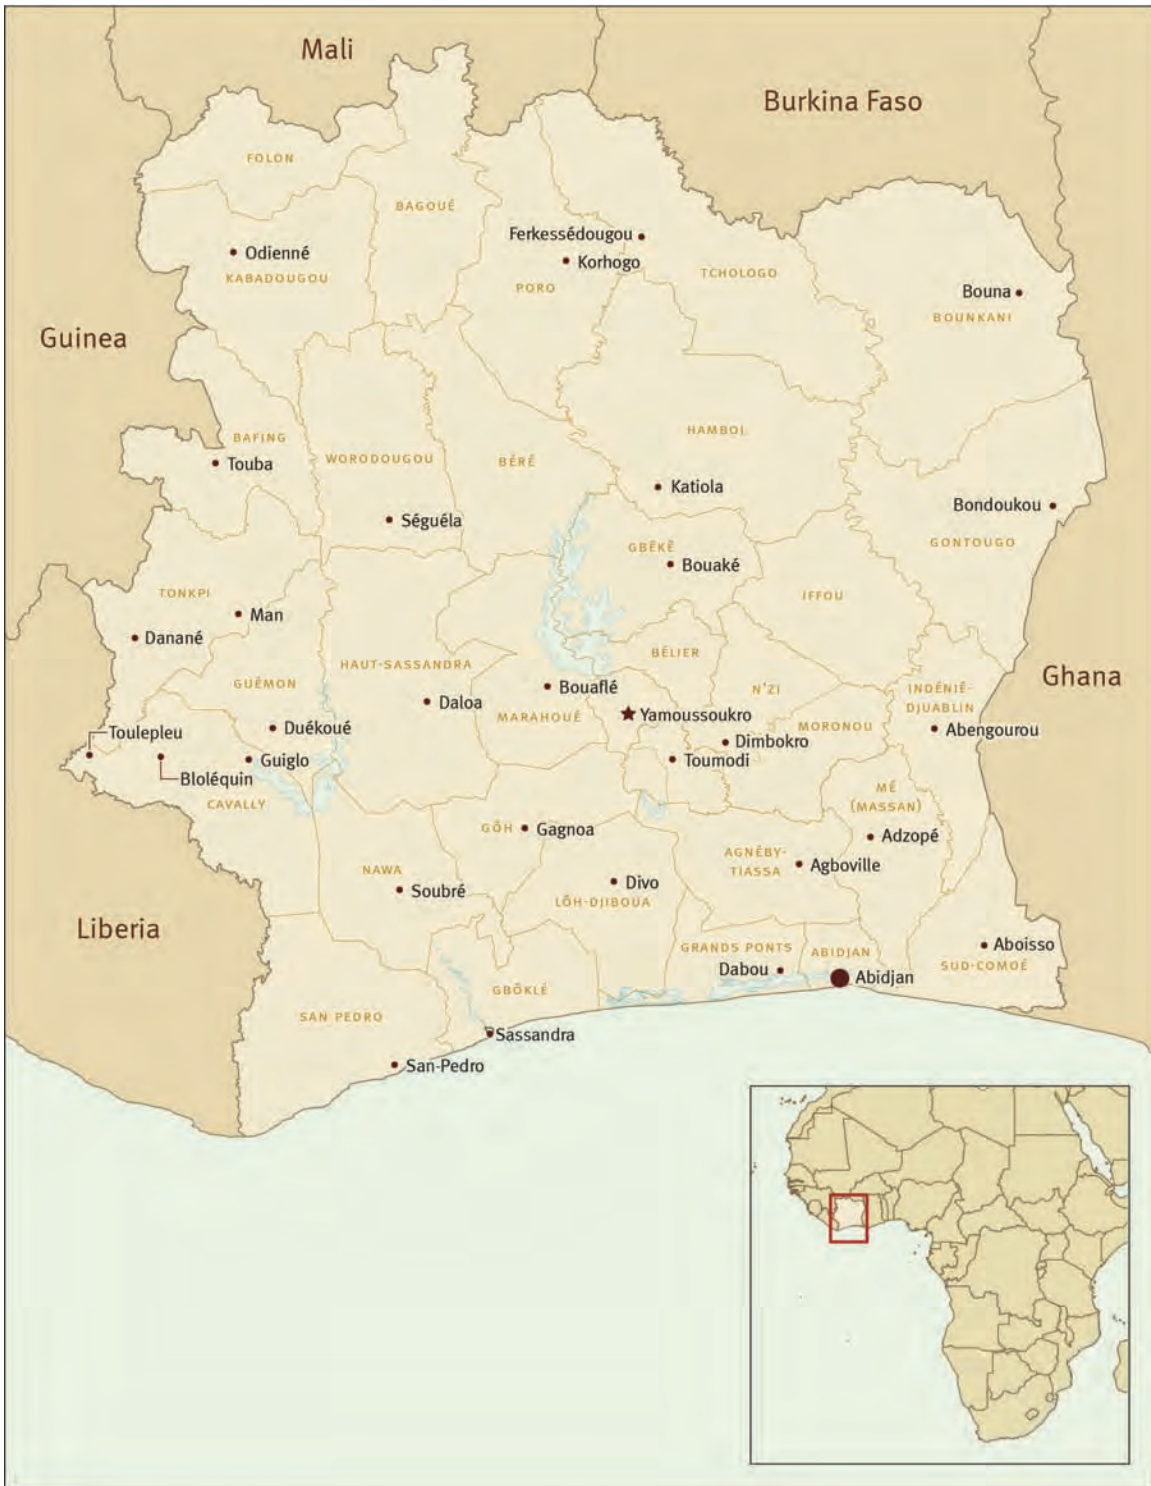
Mali

Burkina Faso

FOLON

BAGOUÉ

Ferkessédougou

Korhogo

Odienné

KABADOUGOU

PORO

TCHOLOGO

Bouna

BOUNKANI

Guinea

HAMBOL

BAFING

Touba

WORODOUGOU

BÉRÉ

Katiola

Séguéla

Bondoukou

GBÊKÊ

GONTOUGO

Bouaké

TONKPI

IFFOU

Man

Danané

BÉLIER

HAUT-SASSANDRA

Ghana

GUÉMON

Bouaflé

N'ZI

INDÉNIÉ-DJUABLIN

Daloa

Yamoussoukro

MARAHOUÉ

MORONOU

Toulepleu

Duékoué

Abengourou

Dimbokro

Guiglo

Toumodi

Bloléquin

CAVALLY

MÉ (MASSAN)

GÔH

Gagnoa

Adzopé

AGNÉBY-TIASSA

Agboville

NAWA

Divo

Soubré

LÔH-DJIBOUA

Liberia

GRANDS PONTS

ABIDJAN

Aboisso

Dabou

Abidjan

SUD-COMOÉ

GBÔKLÉ

SAN PEDRO

Sassandra

San-Pedro